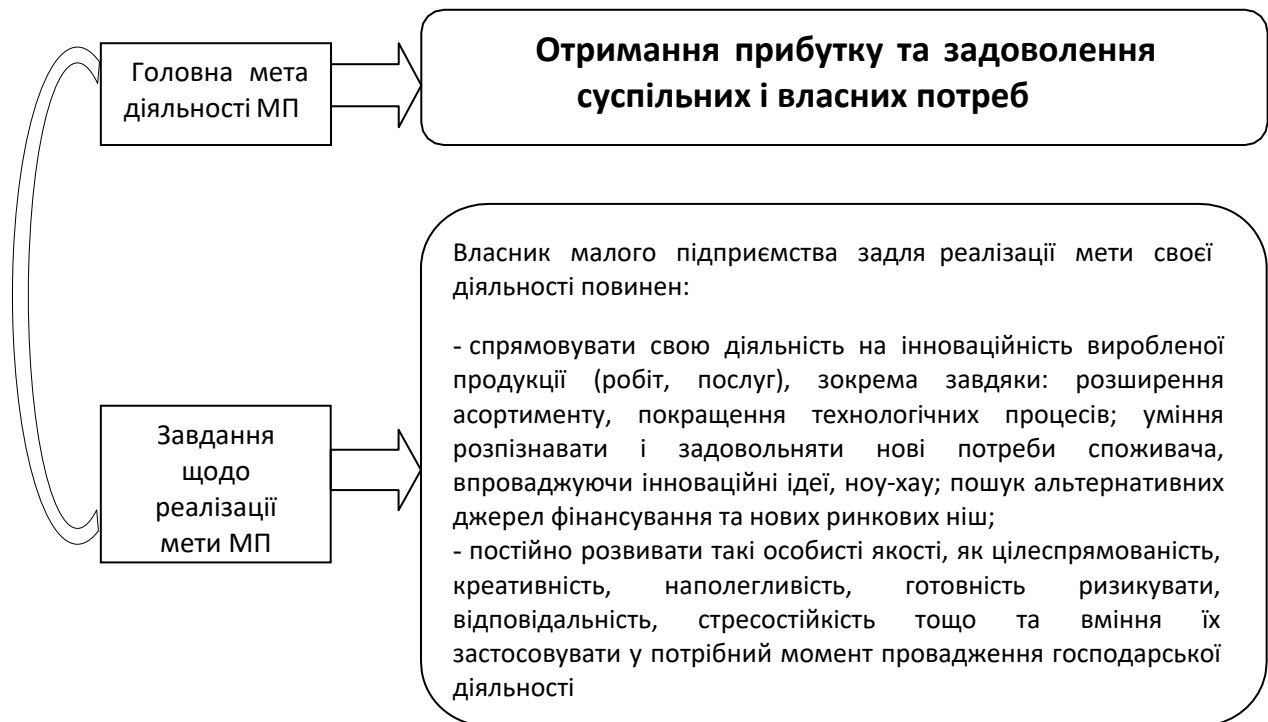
Головна мета діяльності МП

**Отримання прибутку та задоволення суспільних і власних потреб**

Завдання щодо реалізації мети МП

Власник малого підприємства задля реалізації мети своєї діяльності повинен:

- спрямовувати свою діяльність на інноваційність виробленої продукції (робіт, послуг), зокрема завдяки: розширення асортименту, покращення технологічних процесів; уміння розпізнавати і задовольняти нові потреби споживача, впроваджуючи інноваційні ідеї, ноу-хау; пошук альтернативних джерел фінансування та нових ринкових ніш;
- постійно розвивати такі особисті якості, як цілеспрямованість, креативність, наполегливість, готовність ризикувати, відповідальність, стресостійкість тощо та вміння їх застосовувати у потрібний момент провадження господарської діяльності